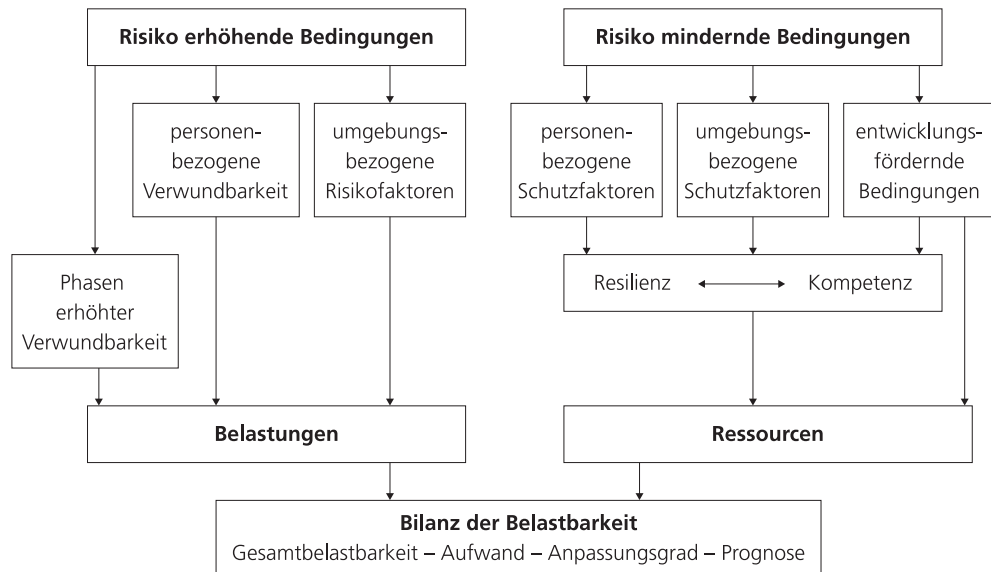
Risiko erhöhende Bedingungen

Risiko mindernde Bedingungen

personenbezogene Verwundbarkeit

umgebungsbezogene Risikofaktoren

personenbezogene Schutzfaktoren

umgebungsbezogene Schutzfaktoren

entwicklungsfördernde Bedingungen

Phasen erhöhter Verwundbarkeit

Resilienz

Kompetenz

Belastungen

Ressourcen

Bilanz der Belastbarkeit
Gesamtbelastbarkeit – Aufwand – Anpassungsgrad – Prognose